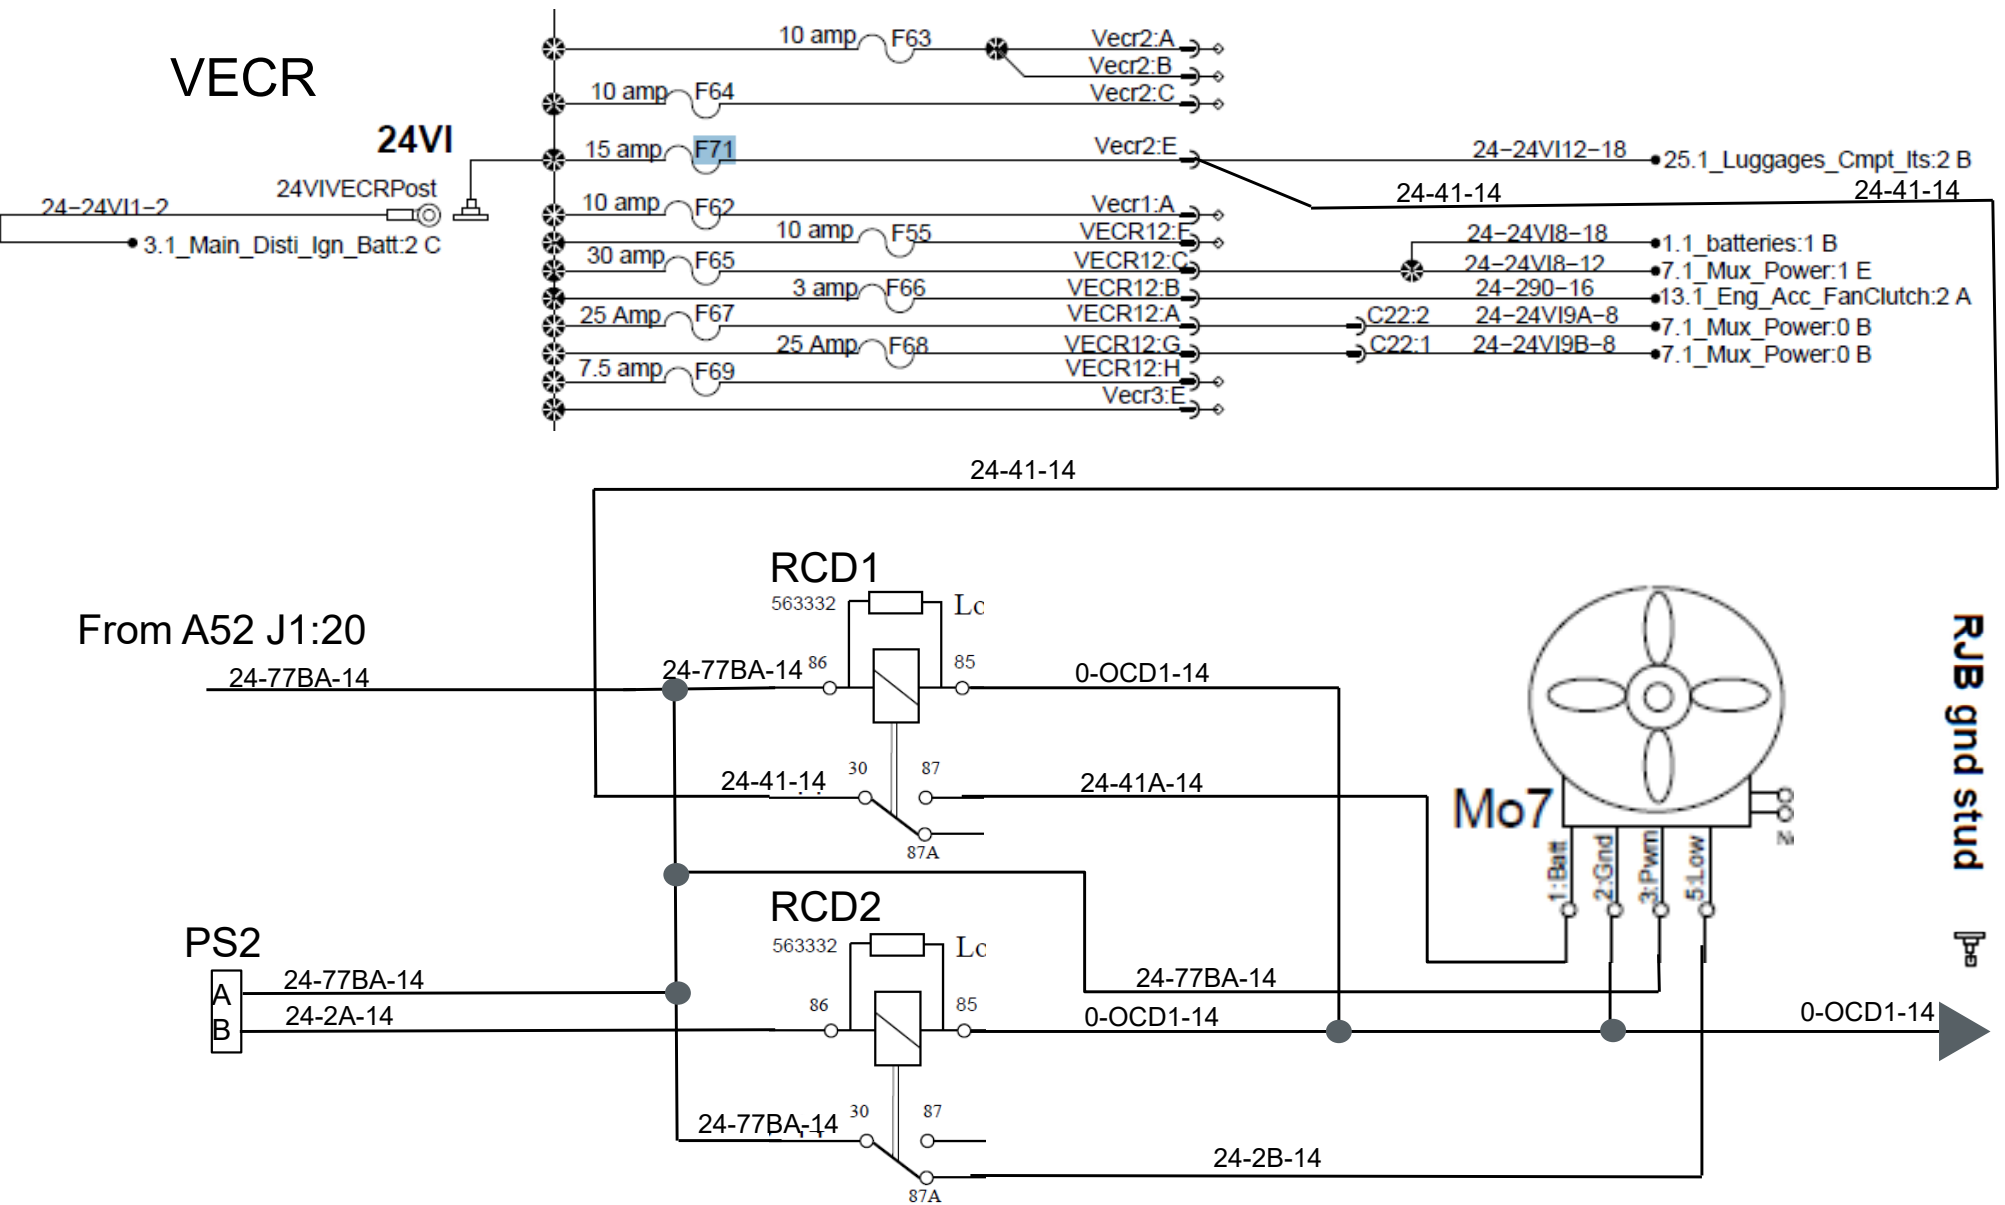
VECR

24VI

24VIVECRPost

24-24VI1-2

3.1_Main_Disti_Ign_Batt:2 C

10 amp F63
Vecr2:A
Vecr2:B
10 amp F64
Vecr2:C
15 amp F71
Vecr2:E
24-24VI12-18
25.1_Luggages_Cmpt_lts:2 B
24-41-14
24-41-14
10 amp F62
Vecr1:A
10 amp F55
VECR12:F
30 amp F65
VECR12:C
24-24VI8-18
1.1_batteries:1 B
24-24VI8-12
7.1_Mux_Power:1 E
3 amp F66
VECR12:B
24-290-16
13.1_Eng_Acc_FanClutch:2 A
25 Amp F67
VECR12:A
C22:2
24-24VI9A-8
7.1_Mux_Power:0 B
25 Amp F68
VECR12:G
C22:1
24-24VI9B-8
7.1_Mux_Power:0 B
7.5 amp F69
VECR12:H
Vecr3:E

24-41-14

RCD1
563332
Lc
From A52 J1:20
24-77BA-14
24-77BA-14
86
85
0-OCD1-14
24-41-14
30
87
24-41A-14
87A
Mo7
1:Batt
2:Gnd
3:Pwm
5:Low
N
RJB gnd stud

RCD2
563332
Lc
PS2
A
B
24-77BA-14
24-2A-14
86
85
24-77BA-14
0-OCD1-14
0-OCD1-14
24-77BA-14
30
87
87A
24-2B-14